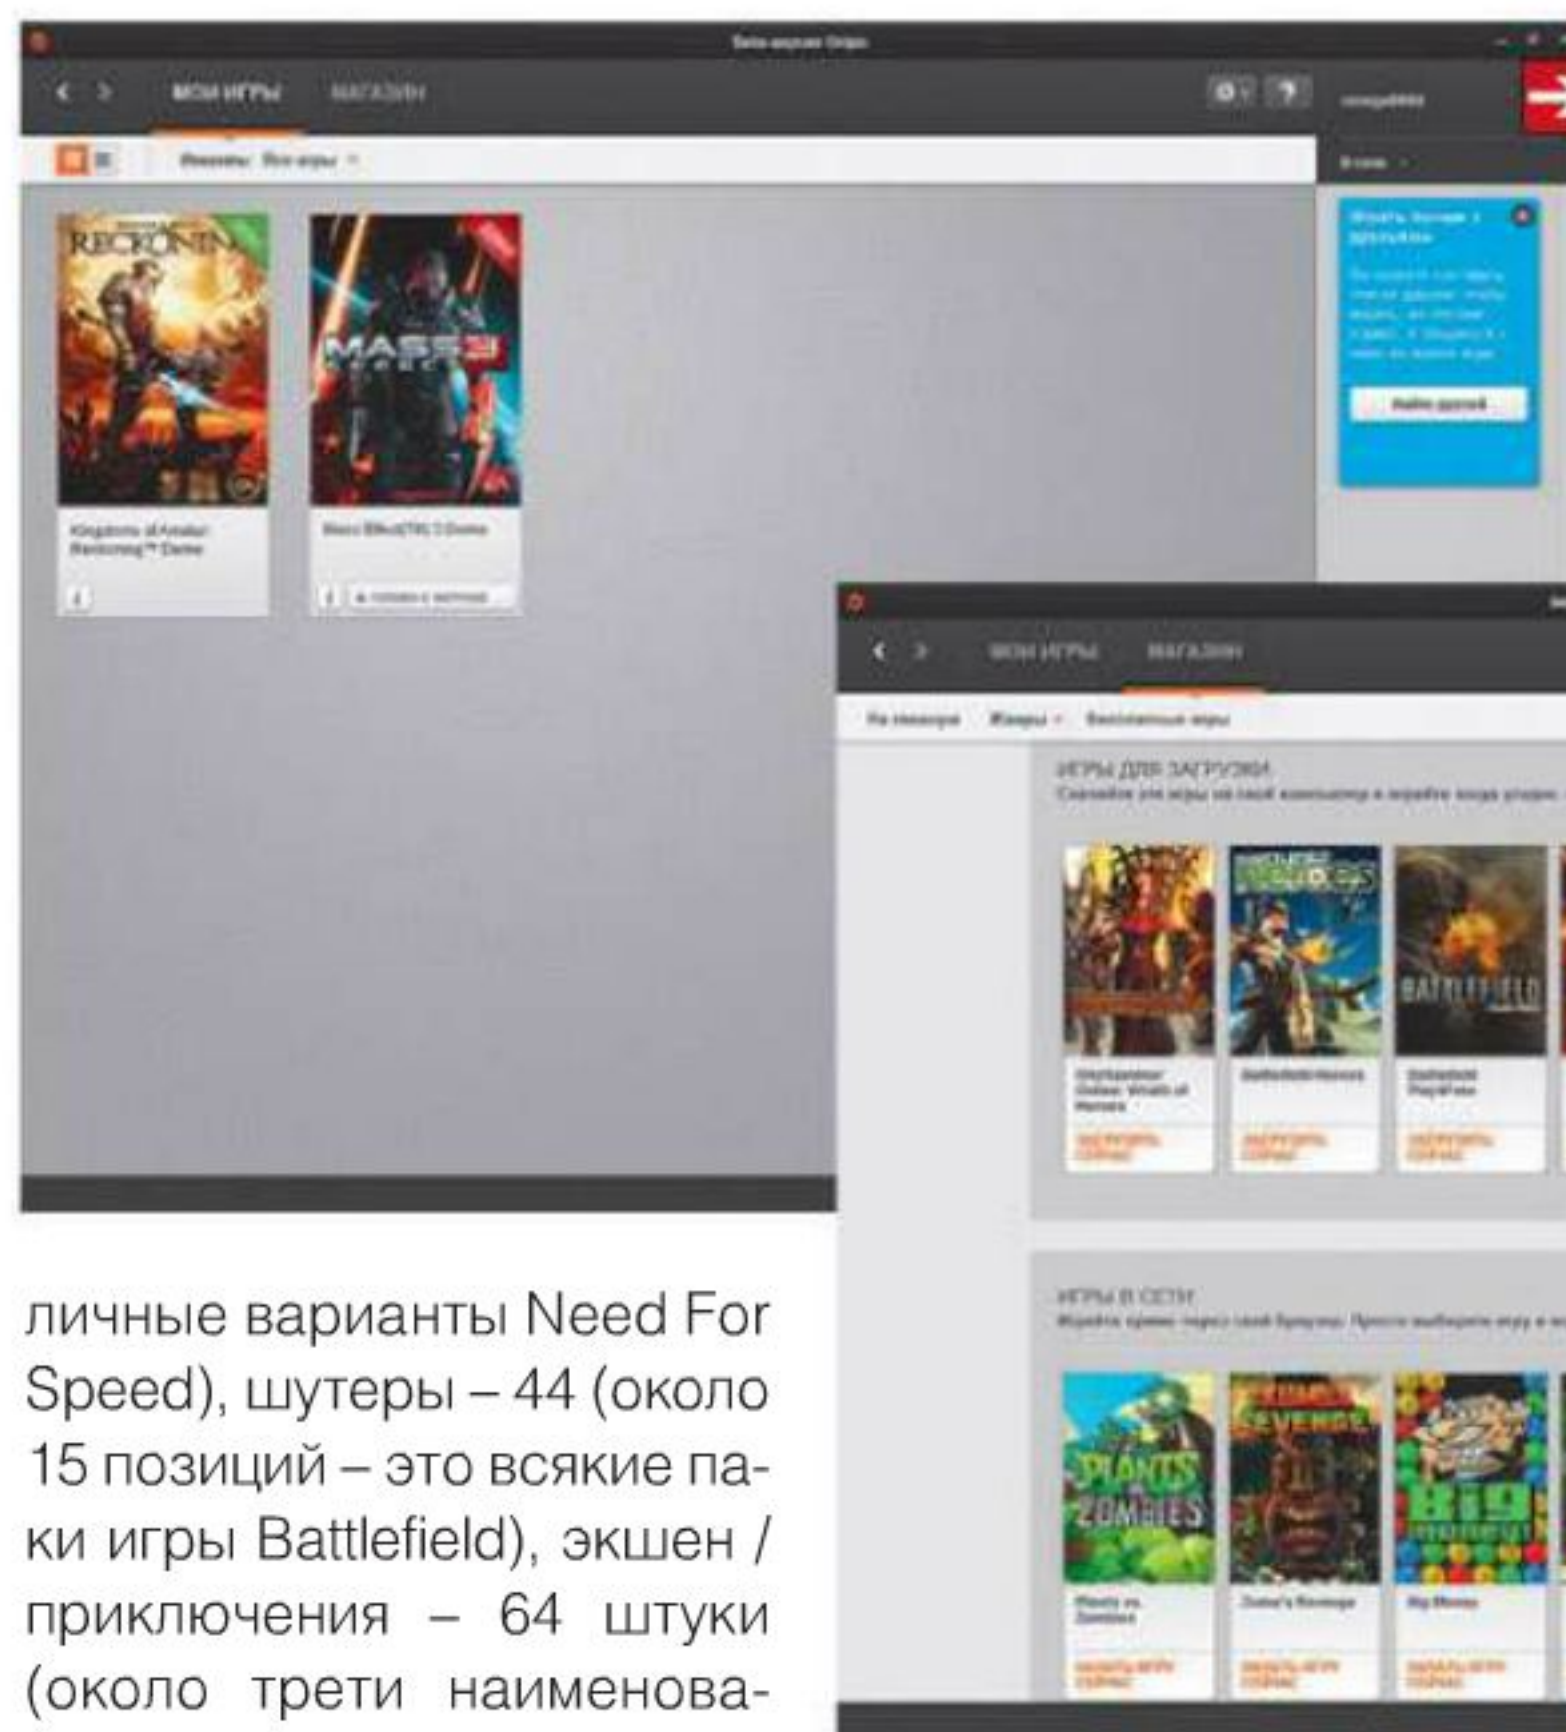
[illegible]

МОИ ИГРЫ МАГАЗИН

RECKONING

MASS 3

МОИ ИГРЫ МАГАЗИН

ИГРЫ ДЛЯ ЗАГРУЗКИ

BATTLEFIELD

ИГРЫ В СЕТИ

PLANTS vs ZOMBIES

ZUMA'S REVENGE

Big Money

личные варианты Need For Speed), шутеры – 44 (около 15 позиций – это всякие паки игры Battlefield), экшен / приключения – 64 штуки (около трети наименова-